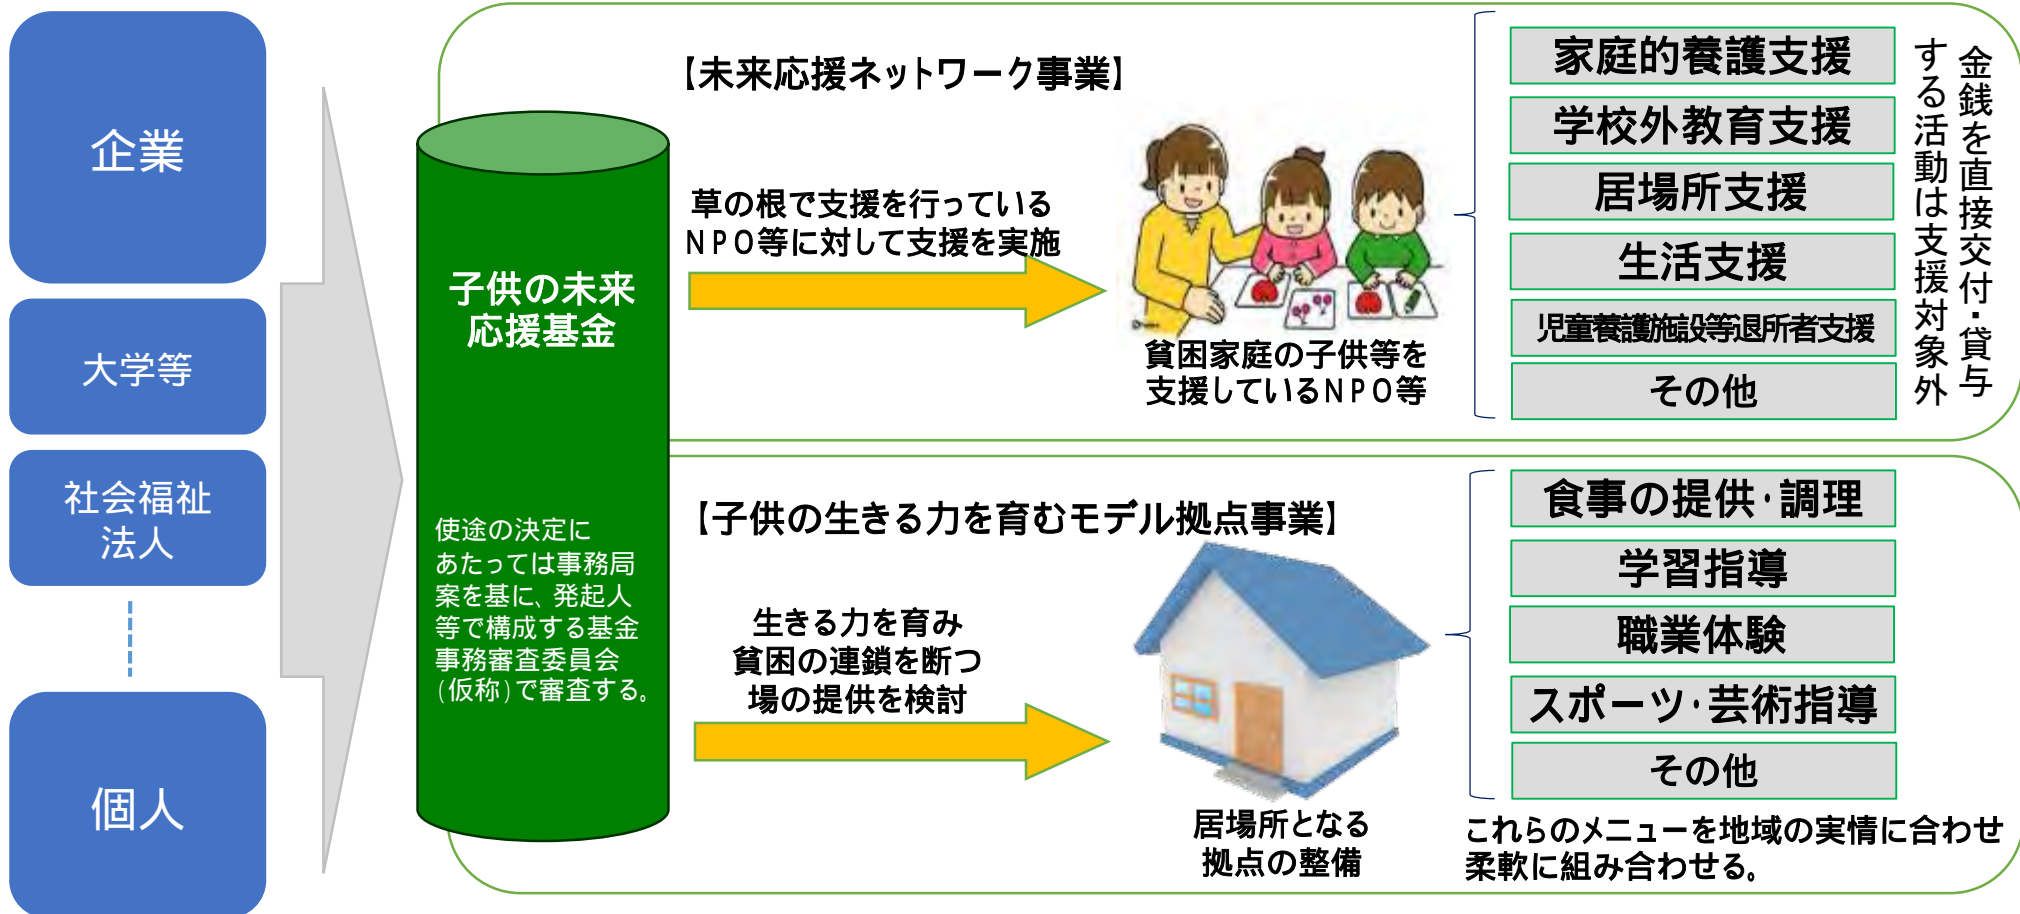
企業

大学等

社会福祉法人

個人

子供の未来応援基金

使途の決定にあたっては事務局案を基に、発起人等で構成する基金事務審査委員会(仮称)で審査する。

【未来応援ネットワーク事業】

草の根で支援を行っているＮＰＯ等に対して支援を実施

貧困家庭の子供等を支援しているＮＰＯ等

家庭的養護支援

学校外教育支援

居場所支援

生活支援

児童養護施設等退所者支援

その他

金銭を直接交付・貸与する活動は支援対象外

【子供の生きる力を育むモデル拠点事業】

生きる力を育み貧困の連鎖を断つ場の提供を検討

居場所となる拠点の整備

食事の提供･調理

学習指導

職業体験

スポーツ･芸術指導

その他

これらのメニューを地域の実情に合わせ柔軟に組み合わせる。